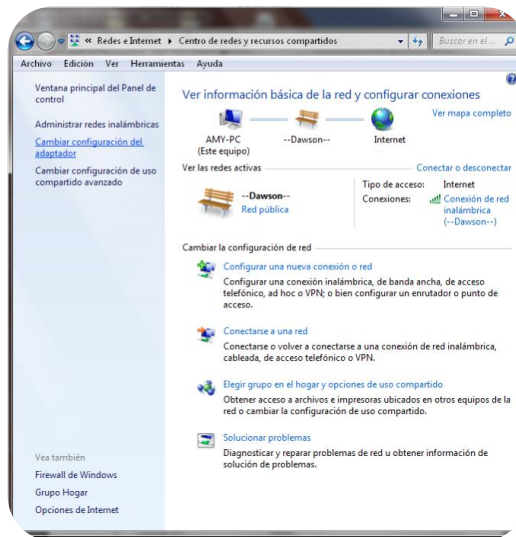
« Redes e Internet ▸ Centro de redes y recursos compartidos

Buscar en el...

Archivo Edición Ver Herramientas Ayuda

Ventana principal del Panel de control

Administrar redes inalámbricas

Cambiar configuración del adaptador

Cambiar configuración de uso compartido avanzado

Ver información básica de la red y configurar conexiones

Ver mapa completo

AMY-PC (Este equipo)

--Dawson--

Internet

Ver las redes activas

Conectar o desconectar

--Dawson--
Red pública

Tipo de acceso: Internet

Conexiones: Conexión de red inalámbrica (--Dawson--)

Cambiar la configuración de red

Configurar una nueva conexión o red

Configurar una conexión inalámbrica, de banda ancha, de acceso telefónico, ad hoc o VPN; o bien configurar un enrutador o punto de acceso.

Conectarse a una red

Conectarse o volver a conectarse a una conexión de red inalámbrica, cableada, de acceso telefónico o VPN.

Elegir grupo en el hogar y opciones de uso compartido

Obtener acceso a archivos e impresoras ubicados en otros equipos de la red o cambiar la configuración de uso compartido.

Solucionar problemas

Diagnosticar y reparar problemas de red u obtener información de solución de problemas.

Vea también

Firewall de Windows

Grupo Hogar

Opciones de Internet